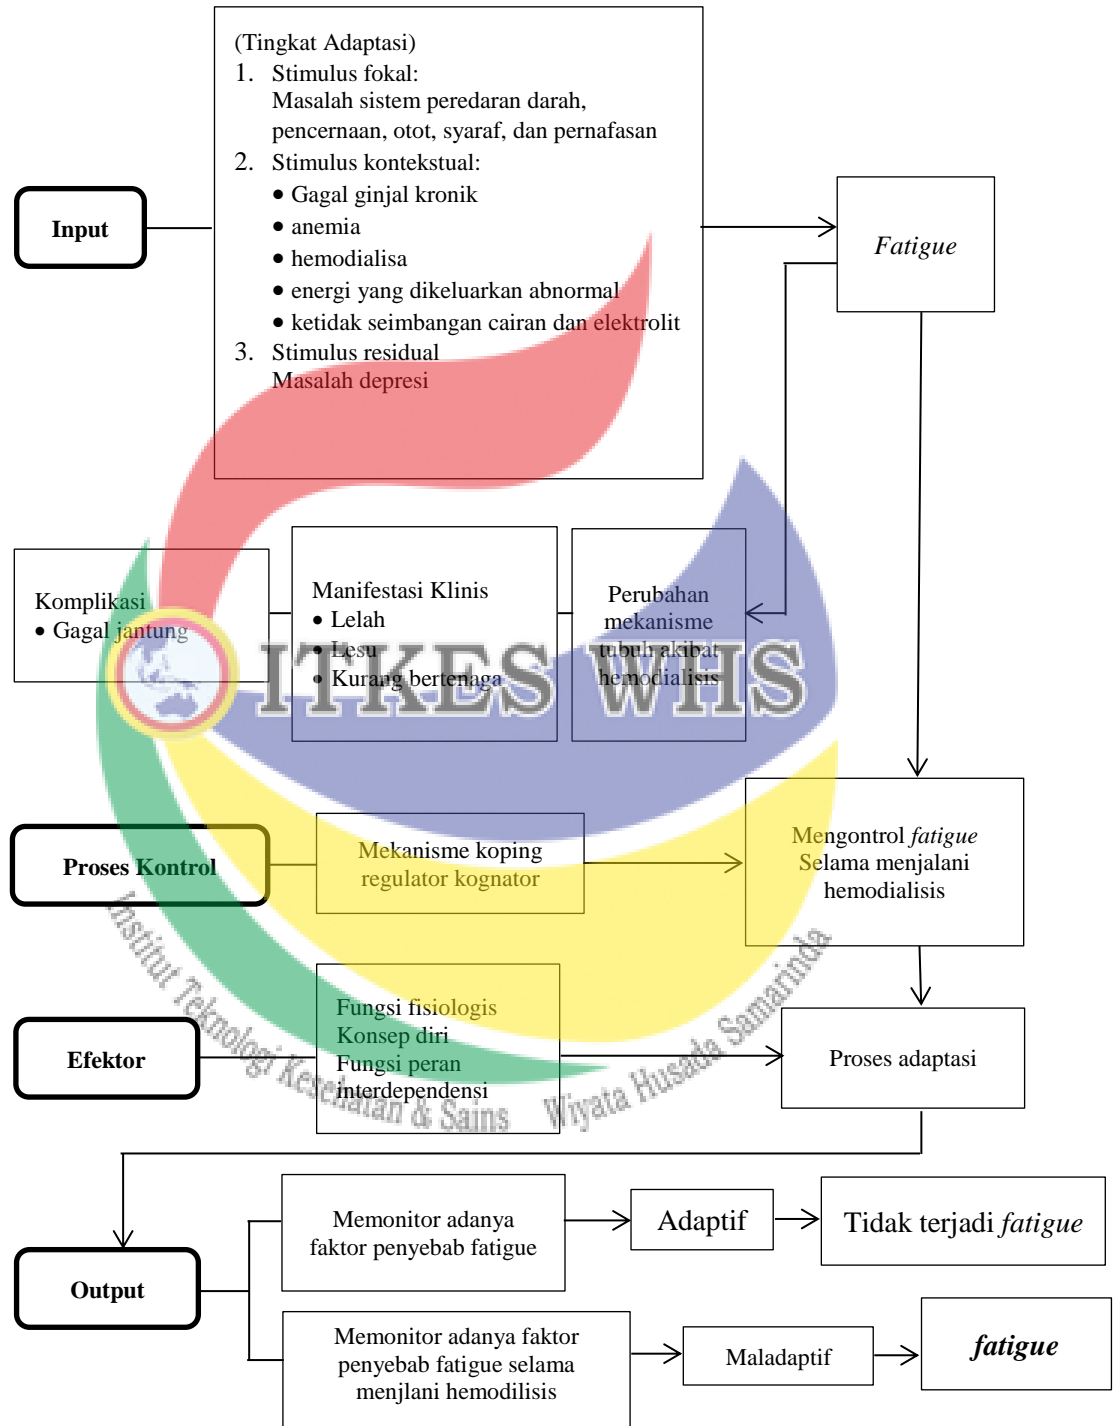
(Tingkat Adaptasi)
1. Stimulus fokal: Masalah sistem peredaran darah, pencernaan, otot, syaraf, dan pernafasan
2. Stimulus kontekstual:
• Gagal ginjal kronik
• anemia
• hemodialisa
• energi yang dikeluarkan abnormal
• ketidak seimbangan cairan dan elektrolit
3. Stimulus residual Masalah depresi

Input

Fatigue

Komplikasi
• Gagal jantung

Manifestasi Klinis
• Lelah
• Lesu
• Kurang bertenaga

Perubahan mekanisme tubuh akibat hemodialisis

ITKES WHS

Proses Kontrol

Mekanisme koping regulator kognator

Mengontrol fatigue Selama menjalani hemodialisis

Efektor

Fungsi fisiologis
Konsep diri
Fungsi peran
interdependensi

Proses adaptasi

Institut Teknologi Kesehatan & Sains Wiyata Husada Samarinda

Output

Memonitor adanya faktor penyebab fatigue

Adaptif

Tidak terjadi fatigue

Memonitor adanya faktor penyebab fatigue selama menjlani hemodilisis

Maladaptif

fatigue